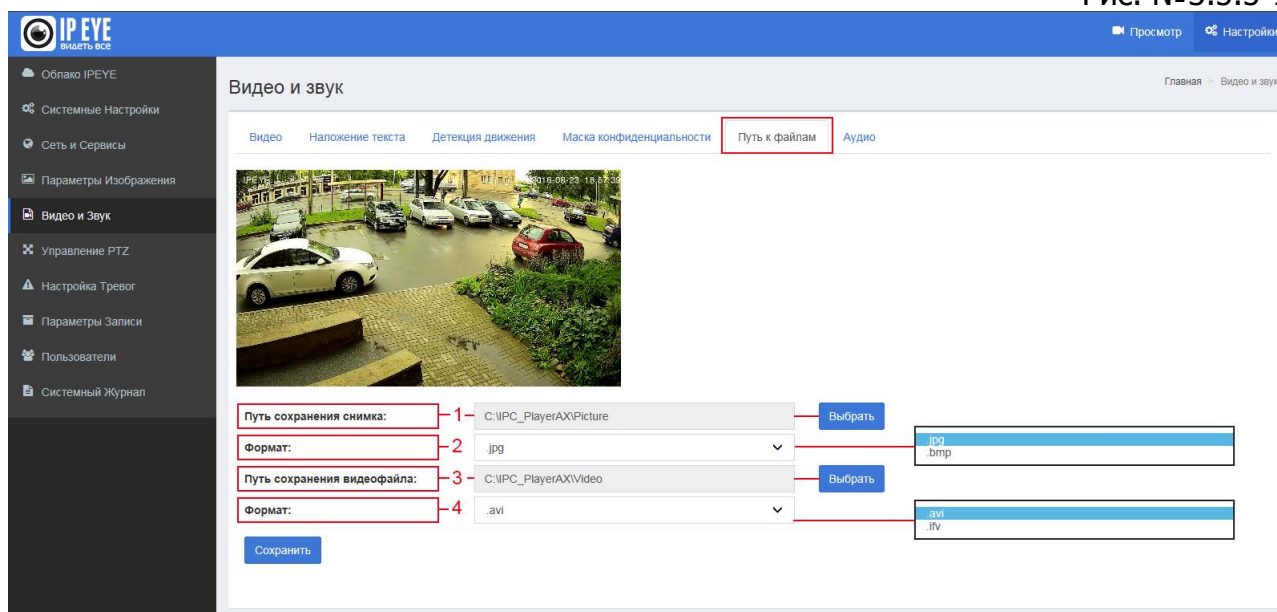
Рис. N-3.5.5

IP EYE
видеть все

Просмотр
Настройки

Облако IPEYE
Системные Настройки
Сеть и Сервисы
Параметры Изображения
Видео и Звук
Управление PTZ
Настройка Тревог
Параметры Записи
Пользователи
Системный Журнал

Видео и звук

Главная > Видео и звук

Видео
Наложение текста
Детекция движения
Маска конфиденциальности
Путь к файлам
Аудио

IPEYE 2016-08-23 18:57:39

Путь сохранения снимка: 1 C:\IPC_PlayerAX\Picture Выбрать
Формат: 2 .jpg
.jpg
.bmp
Путь сохранения видеофайла: 3 C:\IPC_PlayerAX\Video Выбрать
Формат: 4 .avi
.avi
.ifv

Сохранить